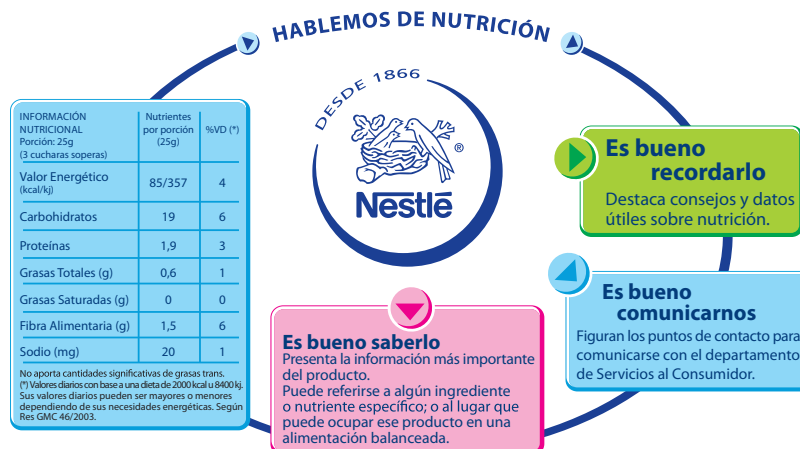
HABLEMOS DE NUTRICIÓN

DESDE 1866

Nestlé

| INFORMACIÓN NUTRICIONAL Porción: 25g (3 cucharas soperas) | Nutrientes por porción (25g) | %VD (*) |
|---|---|---|
| Valor Energético (kcal/kj) | 85/357 | 4 |
| Carbohidratos | 19 | 6 |
| Proteínas | 1,9 | 3 |
| Grasas Totales (g) | 0,6 | 1 |
| Grasas Saturadas (g) | 0 | 0 |
| Fibra Alimentaria (g) | 1,5 | 6 |
| Sodio (mg) | 20 | 1 |

No aporta cantidades significativas de grasas trans.
(*) Valores diarios con base a una dieta de 2000 kcal u 8400 kj. Sus valores diarios pueden ser mayores o menores dependiendo de sus necesidades energéticas. Según Res GMC 46/2003.

Es bueno recordarlo
Destaca consejos y datos útiles sobre nutrición.

Es bueno comunicarnos
Figuran los puntos de contacto para comunicarse con el departamento de Servicios al Consumidor.

Es bueno saberlo
Presenta la información más importante del producto.
Puede referirse a algún ingrediente o nutriente específico; o al lugar que puede ocupar ese producto en una alimentación balanceada.